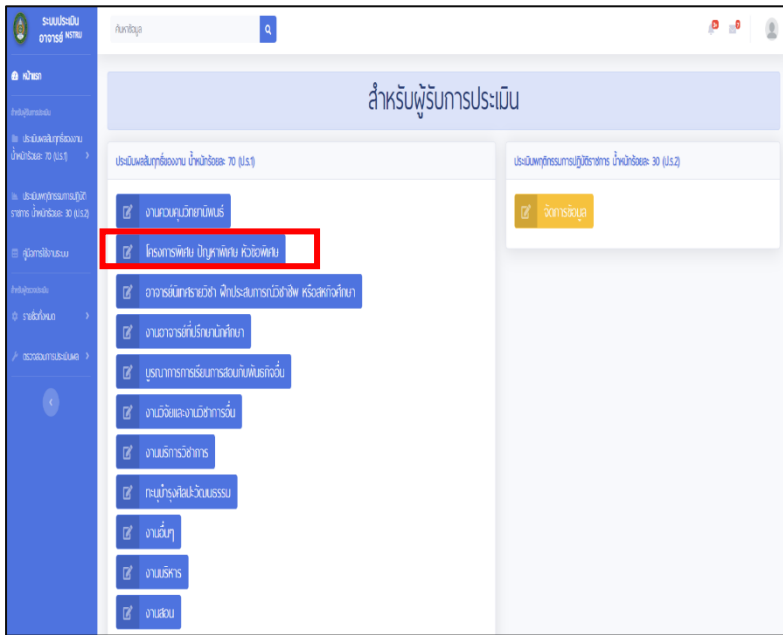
ระบบประเมิน อาจารย์ MSTRU

ค้นหาข้อมูล

หน้าแรก

สำหรับผู้รับการประเมิน

ประเมินผลสัมฤทธิ์ของงาน น้ำหนักร้อยละ 70 (ป.ส.1)

ประเมินพฤติกรรมการปฏิบัติราชการ น้ำหนักร้อยละ 30 (ป.ส.2)

คู่มือการใช้งานระบบ

รายชื่อทั้งหมด

ตรวจสอบการประเมินผล

สำหรับผู้รับการประเมิน

ประเมินผลสัมฤทธิ์ของงาน น้ำหนักร้อยละ 70 (ป.ส.1)

งานควบคุมวิทยานิพนธ์

โครงการพิเศษ ปัญหาพิเศษ หัวข้อพิเศษ

อาจารย์นิเทศรายวิชา ฝึกประสบการณ์วิชาชีพ หรือสหกิจศึกษา

งานอาจารย์ที่ปรึกษานักศึกษา

บูรณาการการเรียนการสอนกับพันธกิจอื่น

งานวิจัยและงานวิชาการอื่น

งานบริการวิชาการ

ทะนุบำรุงศิลปะวัฒนธรรม

งานอื่นๆ

งานบริหาร

งานสอน

ประเมินพฤติกรรมการปฏิบัติราชการ น้ำหนักร้อยละ 30 (ป.ส.2)

จัดการข้อมูล